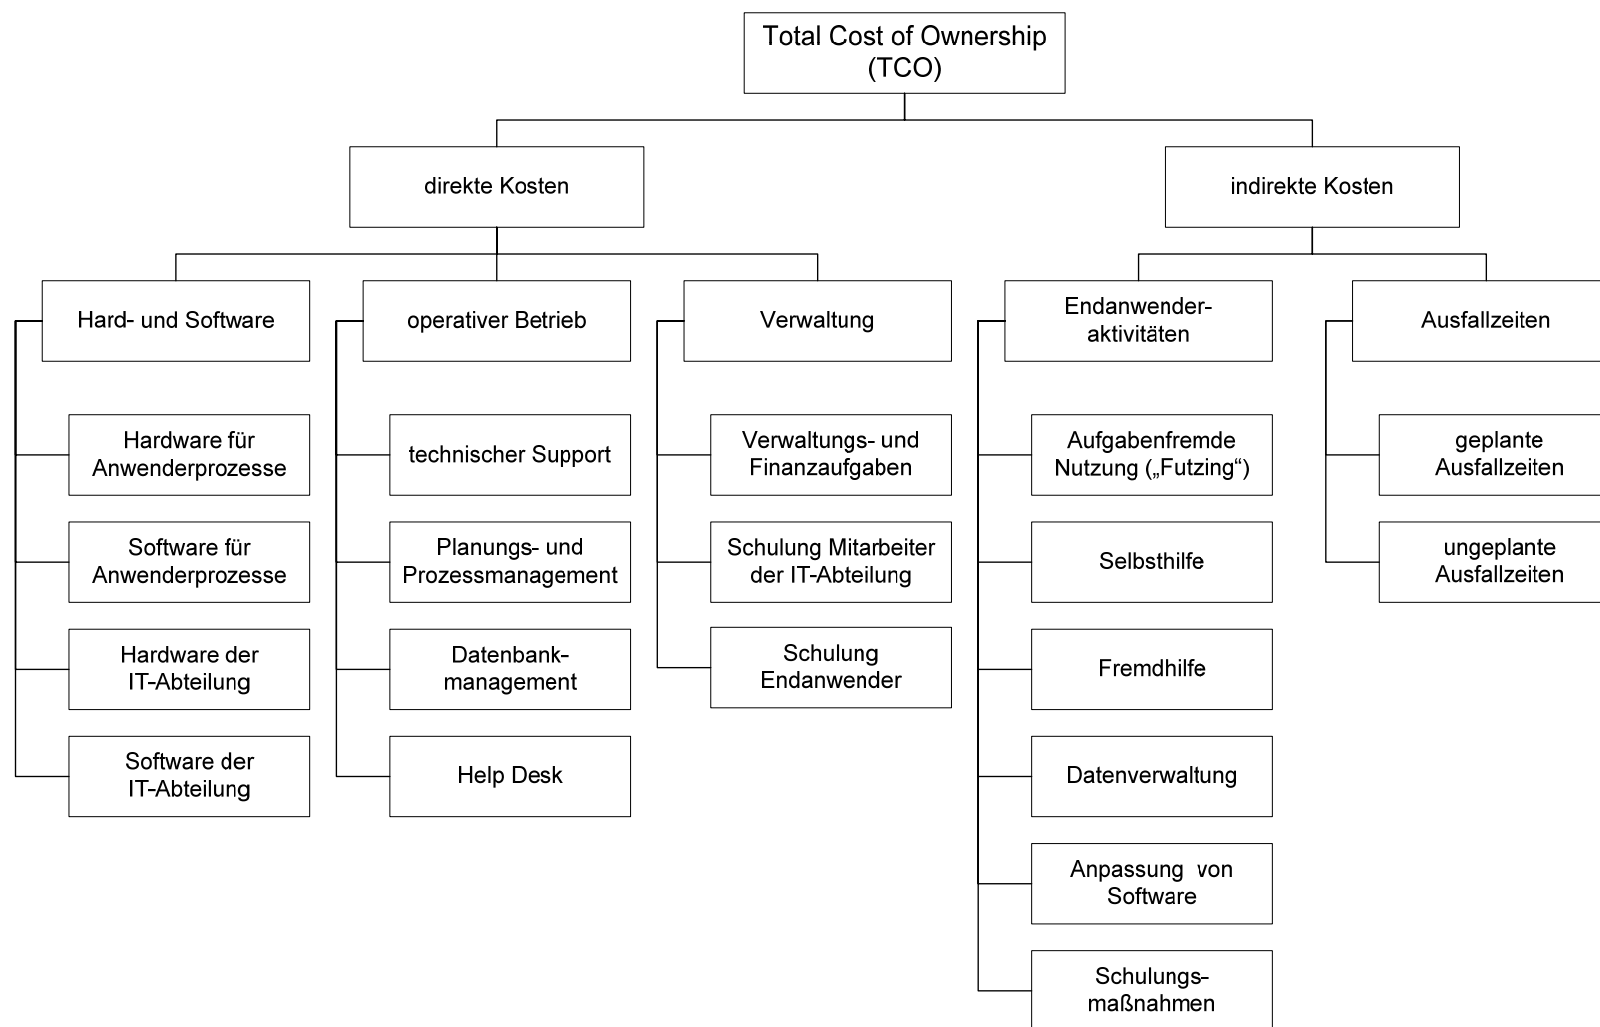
Total Cost of Ownership (TCO)

direkte Kosten

indirekte Kosten

Hard- und Software

Hardware für Anwenderprozesse

Software für Anwenderprozesse

Hardware der IT-Abteilung

Software der IT-Abteilung

operativer Betrieb

technischer Support

Planungs- und Prozessmanagement

Datenbankmanagement

Help Desk

Verwaltung

Verwaltungs- und Finanzaufgaben

Schulung Mitarbeiter der IT-Abteilung

Schulung Endanwender

Endanwenderaktivitäten

Aufgabenfremde Nutzung („Futzing“)

Selbsthilfe

Fremdhilfe

Datenverwaltung

Anpassung von Software

Schulungsmaßnahmen

Ausfallzeiten

geplante Ausfallzeiten

ungeplante Ausfallzeiten